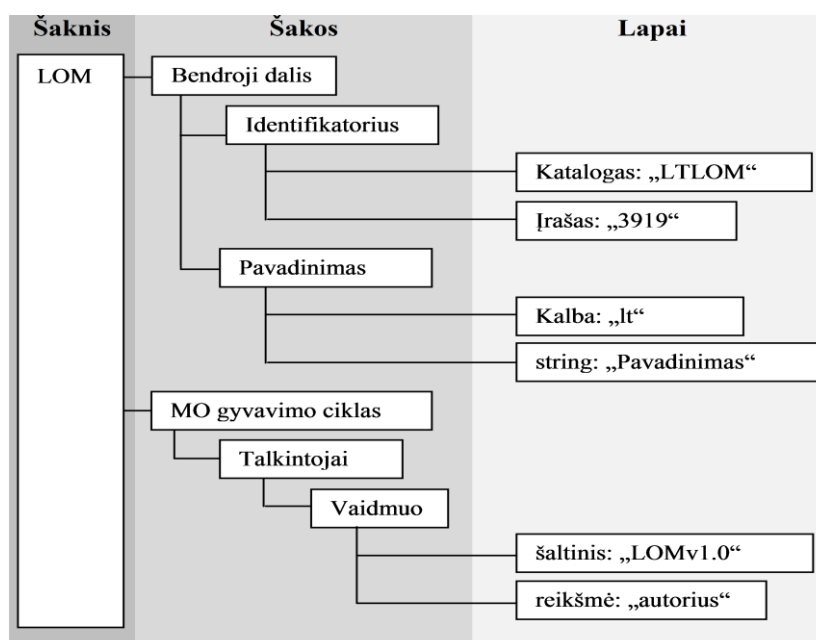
Šaknis
Šakos
Lapai

LOM

Bendroji dalis

Identifikatorius

Katalogas: „LTLOM“

Įrašas: „3919“

Pavadinimas

Kalba: „lt“

string: „Pavadinimas“

MO gyvavimo ciklas

Talkintojai

Vaidmuo

šaltinis: „LOMv1.0“

reikšmė: „autorius“